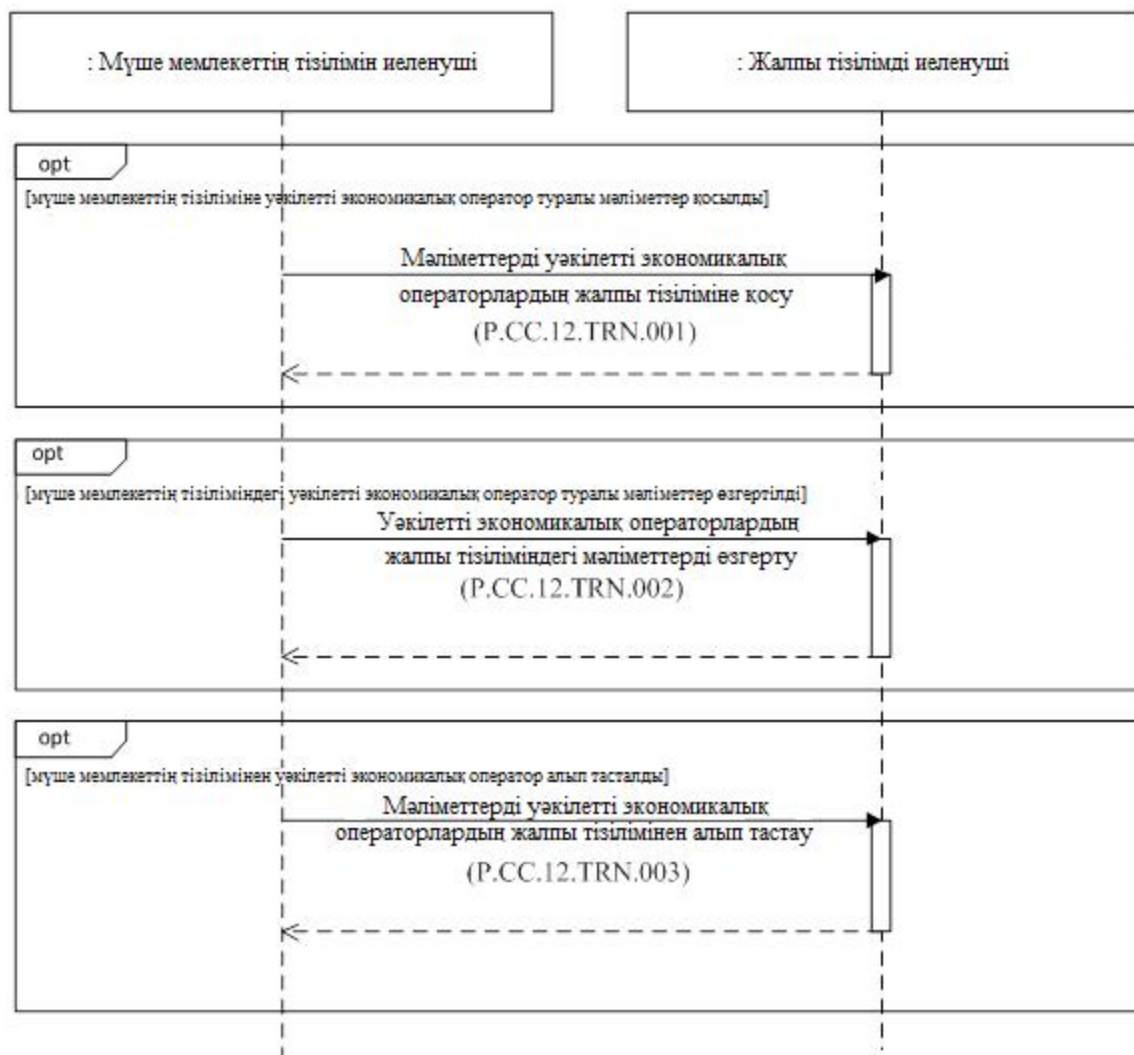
: Мүше мемлекеттің тізілімін иеленуші

: Жалпы тізілімді иеленуші

opt

[мүше мемлекеттің тізіліміне уәкілетті экономикалық оператор туралы мәліметтер қосылды]

Мәліметтерді уәкілетті экономикалық операторлардың жалпы тізіліміне қосу (P.CC.12.TRN.001)

opt

[мүше мемлекеттің тізіліміндегі уәкілетті экономикалық оператор туралы мәліметтер өзгертілді]

Уәкілетті экономикалық операторлардың жалпы тізіліміндегі мәліметтерді өзгерту (P.CC.12.TRN.002)

opt

[мүше мемлекеттің тізілімінен уәкілетті экономикалық оператор алып тасталды]

Мәліметтерді уәкілетті экономикалық операторлардың жалпы тізілімінен алып тастау (P.CC.12.TRN.003)